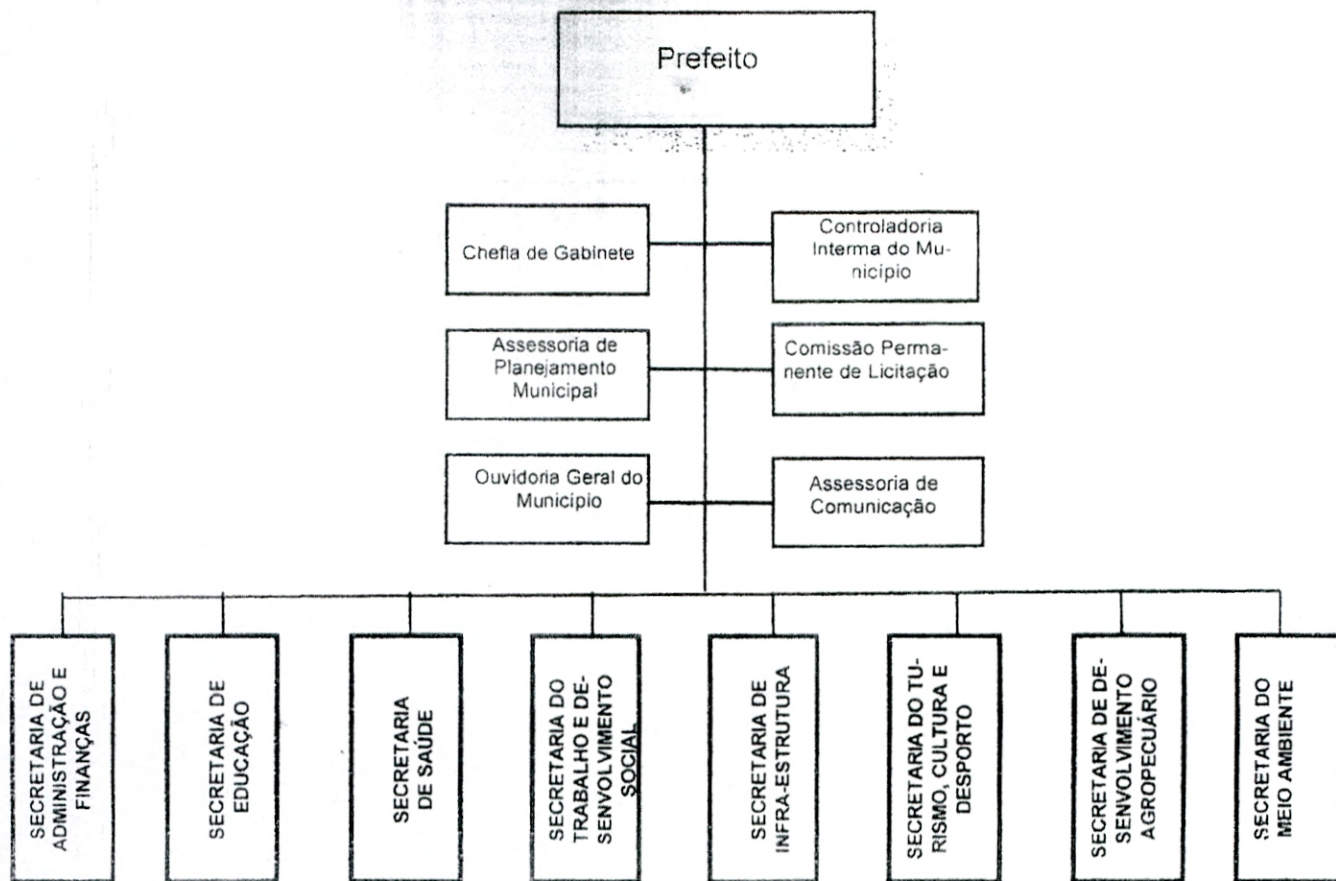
Prefeito

Chefia de Gabinete

Controladoria Interma do Município

Assessoria de Planejamento Municipal

Comissão Permanente de Licitação

Ouvidoria Geral do Município

Assessoria de Comunicação

SECRETARIA DE ADMINISTRAÇÃO E FINANÇAS

SECRETARIA DE EDUCAÇÃO

SECRETARIA DE SAÚDE

SECRETARIA DO TRABALHO E DESENVOLVIMENTO SOCIAL

SECRETARIA DE INFRA-ESTRUTURA

SECRETARIA DO TURISMO, CULTURA E DESPORTO

SECRETARIA DE DESENVOLVIMENTO AGROPECUÁRIO

SECRETARIA DO MEIO AMBIENTE